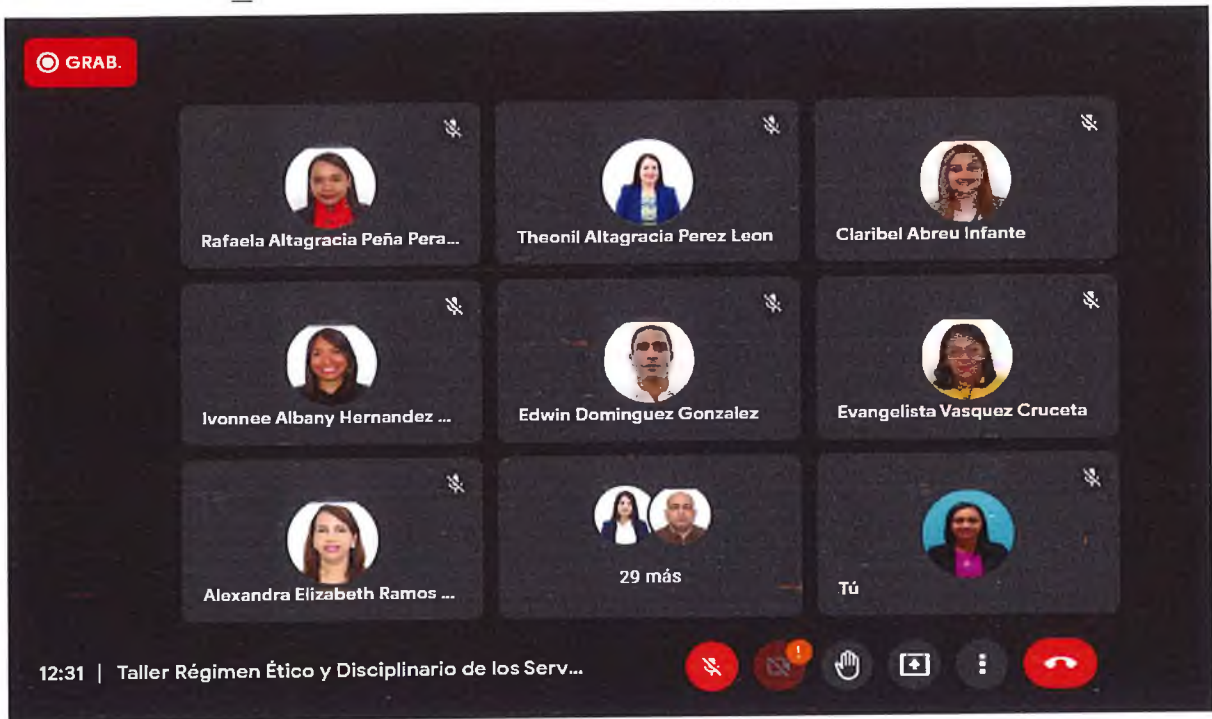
GRAB.

Rafaela Altagracia Peña Pera...

Theonil Altagracia Perez Leon

Claribel Abreu Infante

Ivonnee Albany Hernandez ...

Edwin Dominguez Gonzalez

Evangelista Vasquez Cruceta

Alexandra Elizabeth Ramos ...

29 más

Tú

12:31 | Taller Régimen Ético y Disciplinario de los Serv...

!